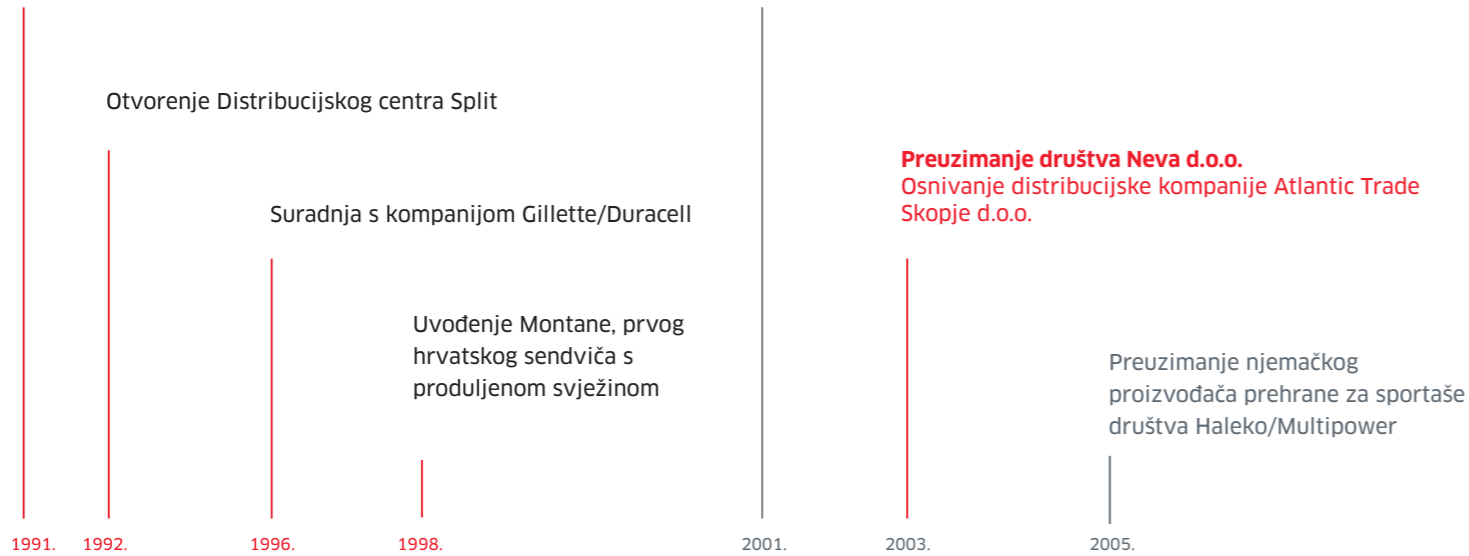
Otvorenje Distribucijskog centra Split

Suradnja s kompanijom Gillette/Duracell

Uvođenje Montane, prvog hrvatskog sendviča s produljenom svježinom

**Preuzimanje društva Neva d.o.o.**
Osnivanje distribucijske kompanije Atlantic Trade Skopje d.o.o.

Preuzimanje njemačkog proizvođača prehrane za sportaše društva Haleko/Multipower

1991. 1992. 1996. 1998. 2001. 2003. 2005.